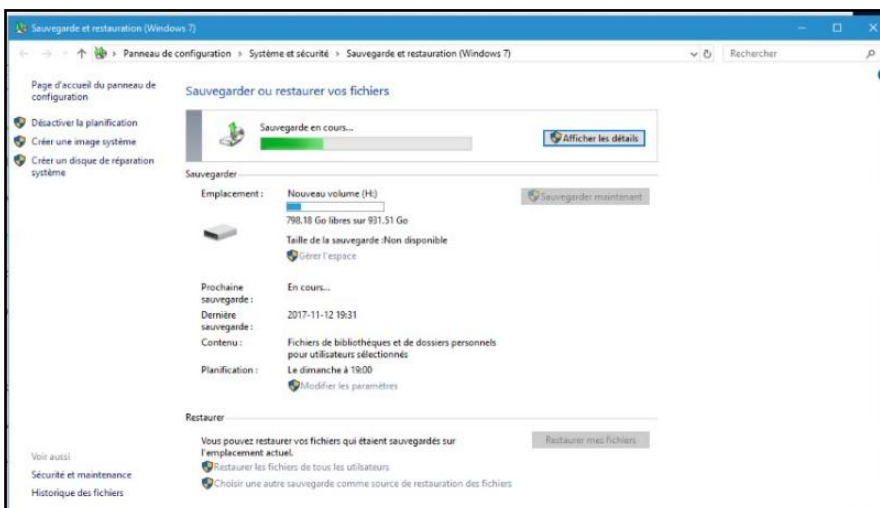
Sauvegarde et restauration (Windows 7)

Panneau de configuration > Système et sécurité > Sauvegarde et restauration (Windows 7)

Rechercher

Page d'accueil du panneau de configuration

Désactiver la planification

Créer une image système

Créer un disque de réparation système

Sauvegarder ou restaurer vos fichiers

Sauvegarde en cours...

Afficher les détails

Sauvegarder

Emplacement : Nouveau volume (H:)

798.18 Go libres sur 931.51 Go

Taille de la sauvegarde :Non disponible

Gérer l'espace

Sauvegarder maintenant

Prochaine sauvegarde : En cours...

Dernière sauvegarde : 2017-11-12 19:31

Contenu : Fichiers de bibliothèques et de dossiers personnels pour utilisateurs sélectionnés

Planification : Le dimanche à 19:00

Modifier les paramètres

Restaurer

Vous pouvez restaurer vos fichiers qui étaient sauvegardés sur l'emplacement actuel.

Restaurer mes fichiers

Restaurer les fichiers de tous les utilisateurs

Choisir une autre sauvegarde comme source de restauration des fichiers

Voir aussi

Sécurité et maintenance

Historique des fichiers